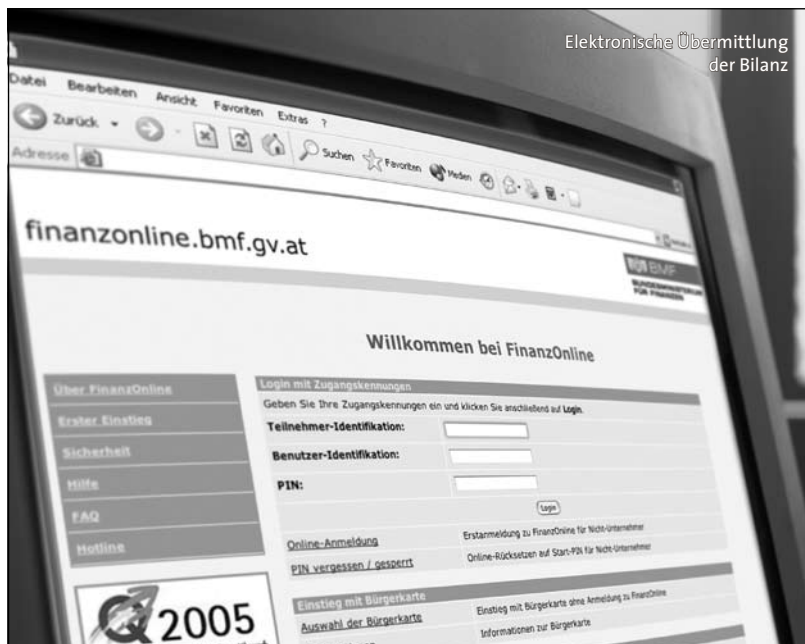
Elektronische Übermittlung der Bilanz

Datei Bearbeiten Ansicht Favoriten Extras ?

Zurück

Suchen Favoriten Medien

Adresse

finanzonline.bmf.gv.at

BMF

Willkommen bei FinanzOnline

Über FinanzOnline

Erster Einstieg

Sicherheit

Hilfe

FAQ

Hotline

Login mit Zugangskennungen

Geben Sie Ihre Zugangskennungen ein und klicken Sie anschließend auf Login.

Teilnehmer-Identifikation:

Benutzer-Identifikation:

PIN:

Login

Online-Anmeldung | Erstanmeldung zu FinanzOnline für Nicht-Unternehmer

PIN vergessen / gesperrt | Online-Rücksetzen auf Start-PIN für Nicht-Unternehmer

Einstieg mit Bürgerkarte

Auswahl der Bürgerkarte | Einstieg mit Bürgerkarte ohne Anmeldung zu FinanzOnline

Informationen zur Bürgerkarte

2005